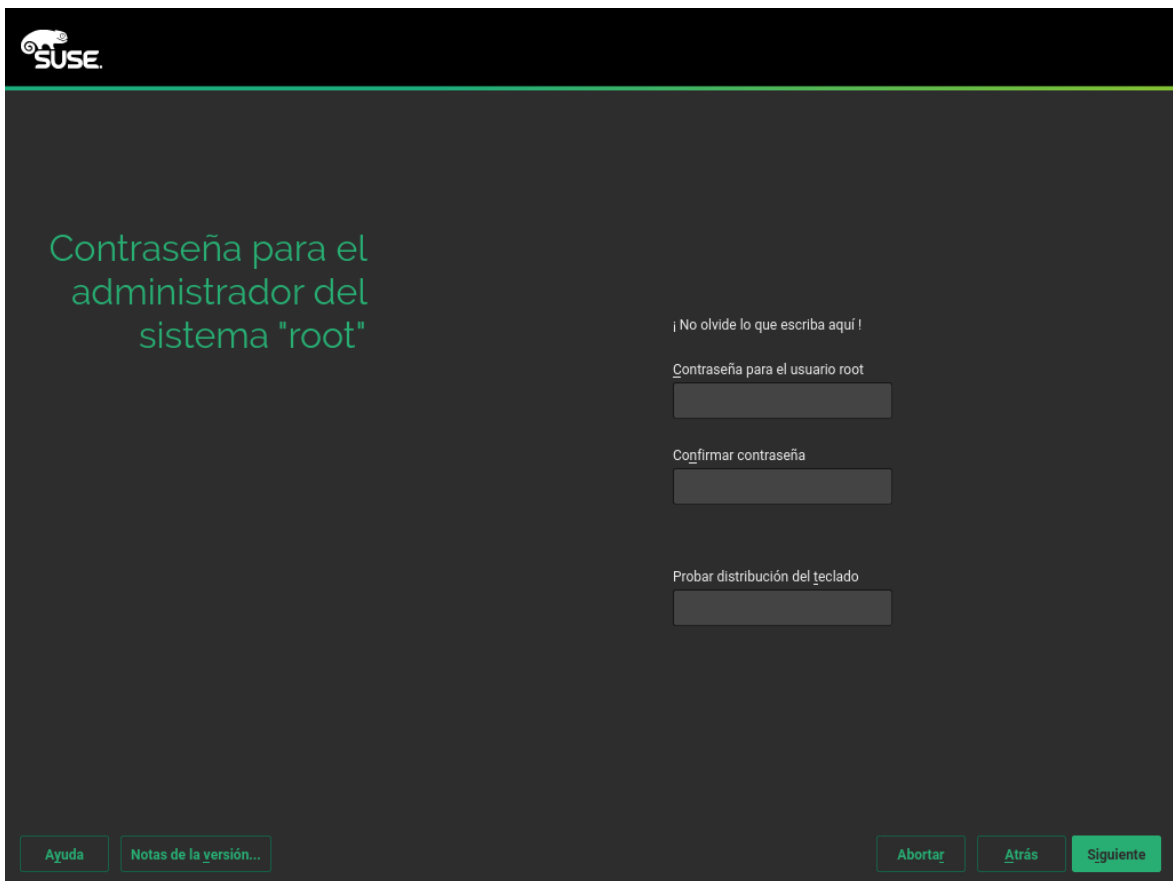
SUSE.

Contraseña para el administrador del sistema "root"

¡ No olvide lo que escriba aquí !

Contraseña para el usuario root

Confirmar contraseña

Probar distribución del teclado

Ayuda

Notas de la versión...

Abortar

Atrás

Siguiente